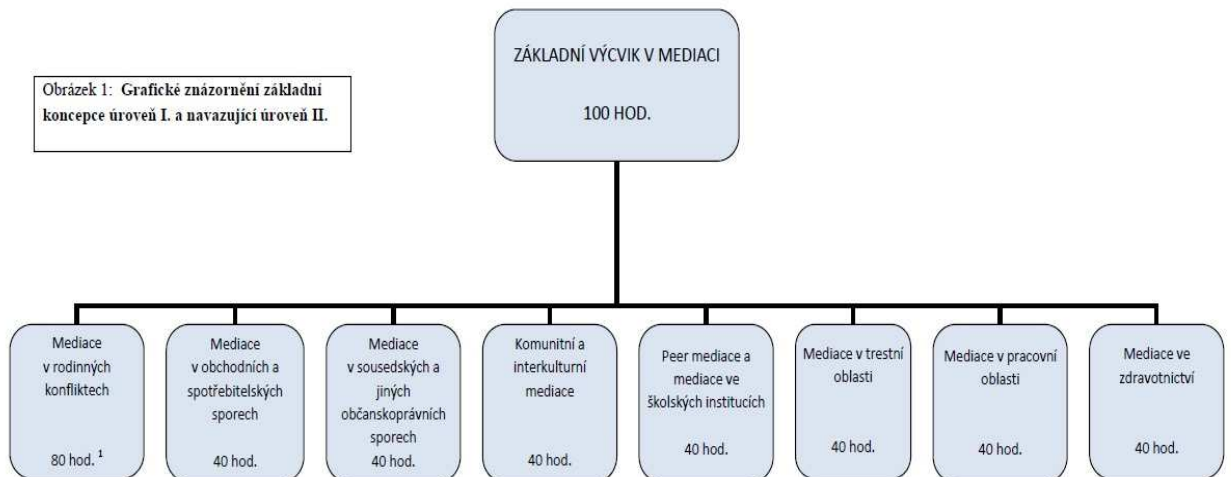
Obrázek 1: Grafické znázornění základní koncepce úroveň I. a navazující úroveň II.

ZÁKLADNÍ VÝCVIK V MEDIACI

100 HOD.

Mediace v rodinných konfliktech

80 hod. $^1$

Mediace v obchodních a spotřebitelských sporech

40 hod.

Mediace v sousedských a jiných občanskoprávních sporech

40 hod.

Komunitní a interkulturní mediace

40 hod.

Peer mediace a mediace ve školských institucích

40 hod.

Mediace v trestní oblasti

40 hod.

Mediace v pracovní oblasti

40 hod.

Mediace ve zdravotnictví

40 hod.